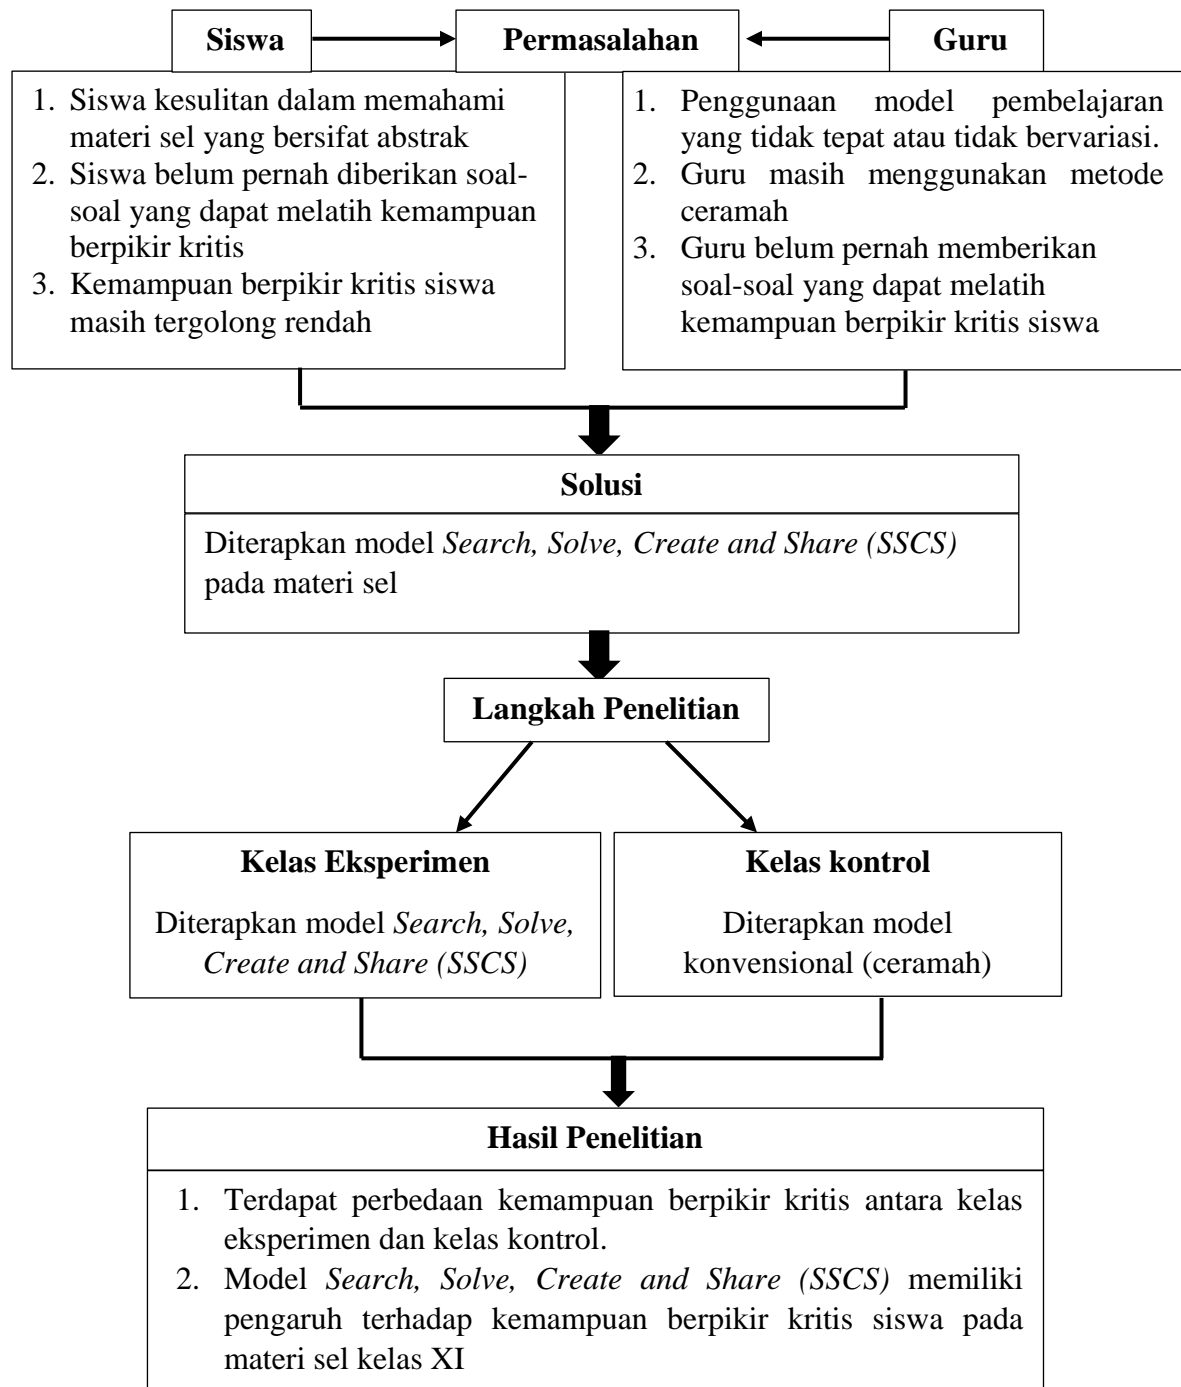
Siswa

Permasalahan

Guru

1. Siswa kesulitan dalam memahami materi sel yang bersifat abstrak
2. Siswa belum pernah diberikan soal-soal yang dapat melatih kemampuan berpikir kritis
3. Kemampuan berpikir kritis siswa masih tergolong rendah

1. Penggunaan model pembelajaran yang tidak tepat atau tidak bervariasi.
2. Guru masih menggunakan metode ceramah
3. Guru belum pernah memberikan soal-soal yang dapat melatih kemampuan berpikir kritis siswa

Solusi

Diterapkan model Search, Solve, Create and Share (SSCS) pada materi sel

Langkah Penelitian

Kelas Eksperimen

Diterapkan model Search, Solve, Create and Share (SSCS)

Kelas kontrol

Diterapkan model konvensional (ceramah)

Hasil Penelitian

1. Terdapat perbedaan kemampuan berpikir kritis antara kelas eksperimen dan kelas kontrol.
2. Model Search, Solve, Create and Share (SSCS) memiliki pengaruh terhadap kemampuan berpikir kritis siswa pada materi sel kelas XI